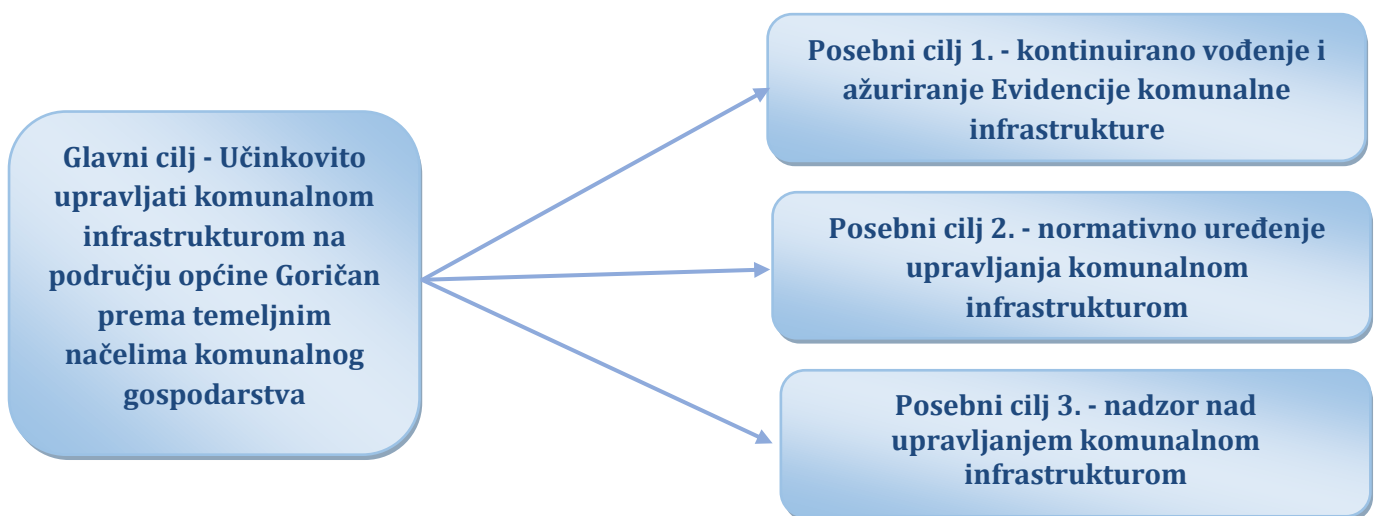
Glavni cilj - Učinkovito upravljati komunalnom infrastrukturom na području općine Goričan prema temeljnim načelima komunalnog gospodarstva

Posebni cilj 1. - kontinuirano vođenje i ažuriranje Evidencije komunalne infrastrukture

Posebni cilj 2. - normativno uređenje upravljanja komunalnom infrastrukturom

Posebni cilj 3. - nadzor nad upravljanjem komunalnom infrastrukturom